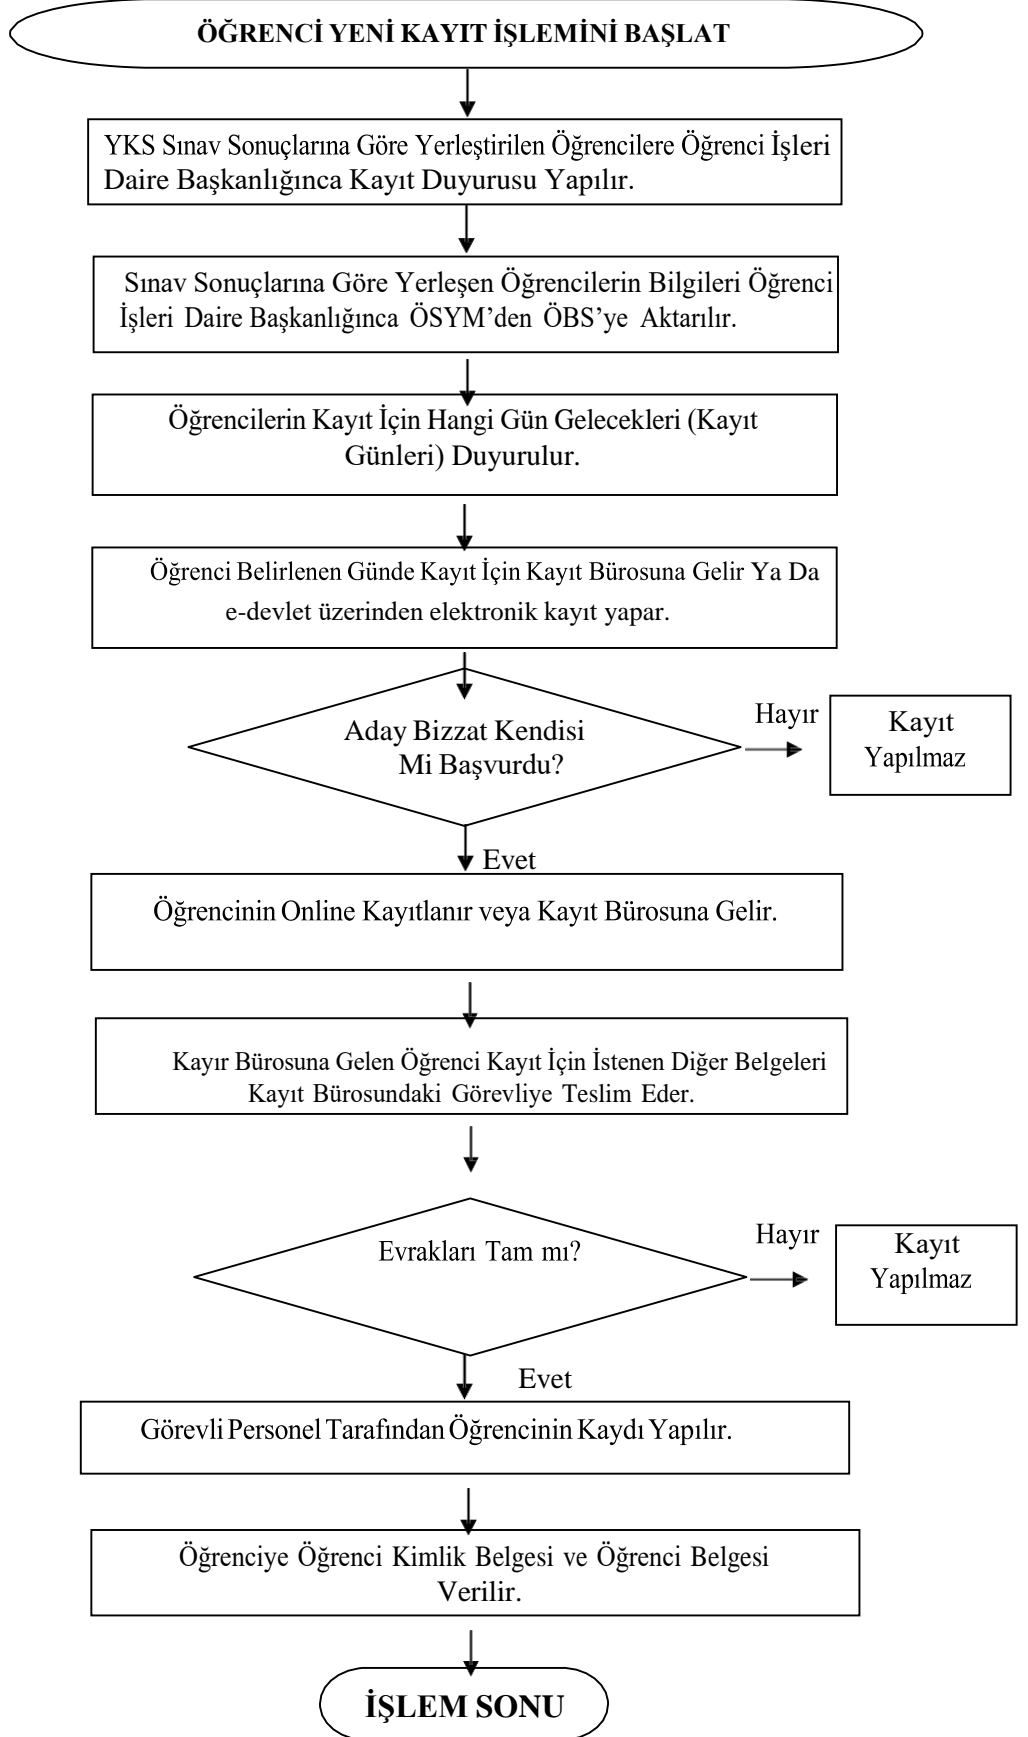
ÖĞRENCİ YENİ KAYIT İŞLEMİNİ BAŞLAT

YKS Sınav Sonuçlarına Göre Yerleştirilen Öğrencilere Öğrenci İşleri Daire Başkanlığınca Kayıt Duyurusu Yapılır.

Sınav Sonuçlarına Göre Yerleşen Öğrencilerin Bilgileri Öğrenci İşleri Daire Başkanlığınca ÖSYM'den ÖBS'ye Aktarılır.

Öğrencilerin Kayıt İçin Hangi Gün Gelecekleri (Kayıt Günleri) Duyurulur.

Öğrenci Belirlenen Günde Kayıt İçin Kayıt Bürosuna Gelir Ya Da e-devlet üzerinden elektronik kayıt yapar.

Aday Bizzat Kendisi Mi Başvurdu?

Hayır

Kayıt Yapılmaz

Evet

Öğrencinin Online Kayıtlanır veya Kayıt Bürosuna Gelir.

Kayır Bürosuna Gelen Öğrenci Kayıt İçin İstenen Diğer Belgeleri Kayıt Bürosundaki Görevliye Teslim Eder.

Evrakları Tam mı?

Hayır

Kayıt Yapılmaz

Evet

Görevli Personel Tarafından Öğrencinin Kaydı Yapılır.

Öğrenciye Öğrenci Kimlik Belgesi ve Öğrenci Belgesi Verilir.

İŞLEM SONU